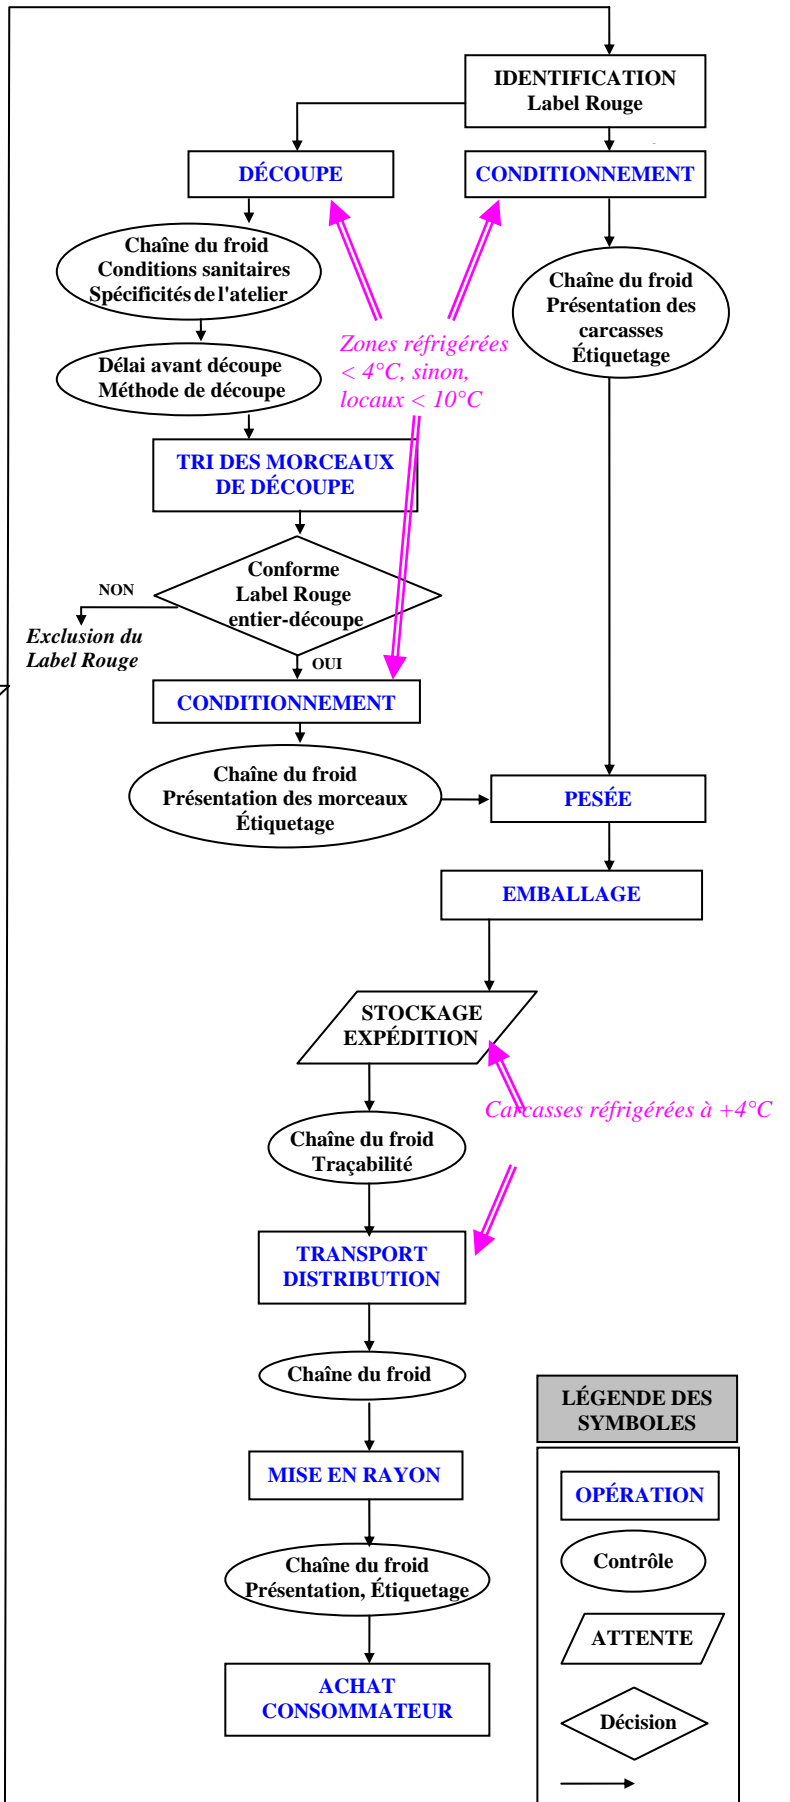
IDENTIFICATION
Label Rouge

DÉCOUPE

CONDITIONNEMENT

Chaîne du froid
Conditions sanitaires
Spécificités de l'atelier

Chaîne du froid
Présentation des carcasses
Étiquetage

Zones réfrigérées < 4°C, sinon, locaux < 10°C

Délai avant découpe
Méthode de découpe

TRI DES MORCEAUX DE DÉCOUPE

Conforme
Label Rouge
entier-découpe

NON

Exclusion du Label Rouge

OUI

CONDITIONNEMENT

Chaîne du froid
Présentation des morceaux
Étiquetage

PESÉE

EMBALLAGE

STOCKAGE
EXPÉDITION

Carcasses réfrigérées à +4°C

Chaîne du froid
Traçabilité

TRANSPORT
DISTRIBUTION

Chaîne du froid

MISE EN RAYON

Chaîne du froid
Présentation, Étiquetage

ACHAT
CONSOMMATEUR

LÉGENDE DES SYMBOLES

OPÉRATION

Contrôle

ATTENTE

Décision